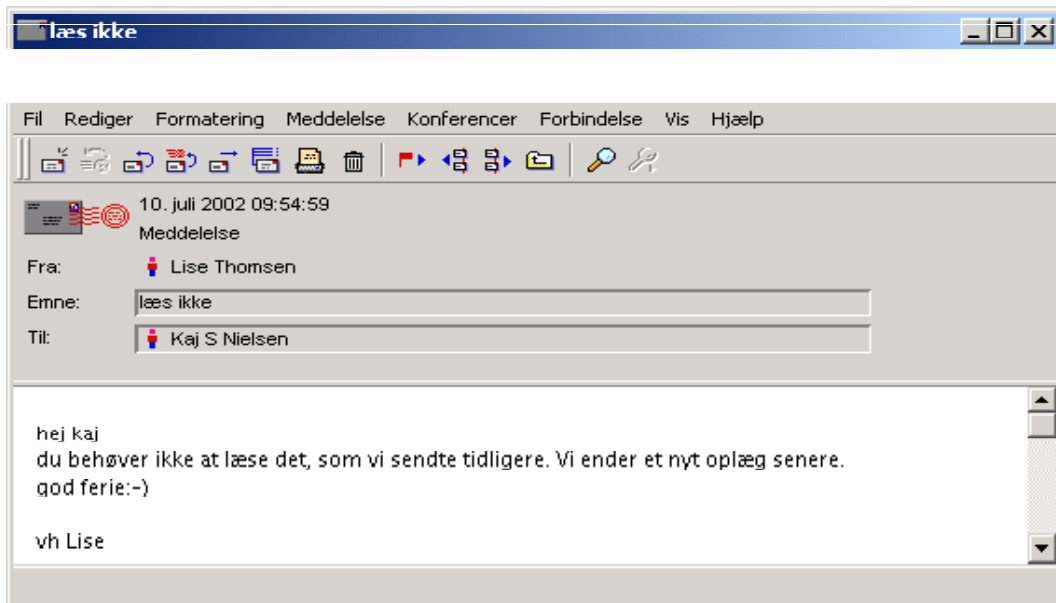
læs ikke

Fil Rediger Formatering Meddelelse Konferencer Forbindelse Vis Hjælp

10. juli 2002 09:54:59
Meddelelse

Fra: Lise Thomsen
Emne: læs ikke
Til: Kaj S Nielsen

hej kaj
du behøver ikke at læse det, som vi sendte tidligere. Vi ender et nyt oplæg senere.
god ferie:-)

vh Lise